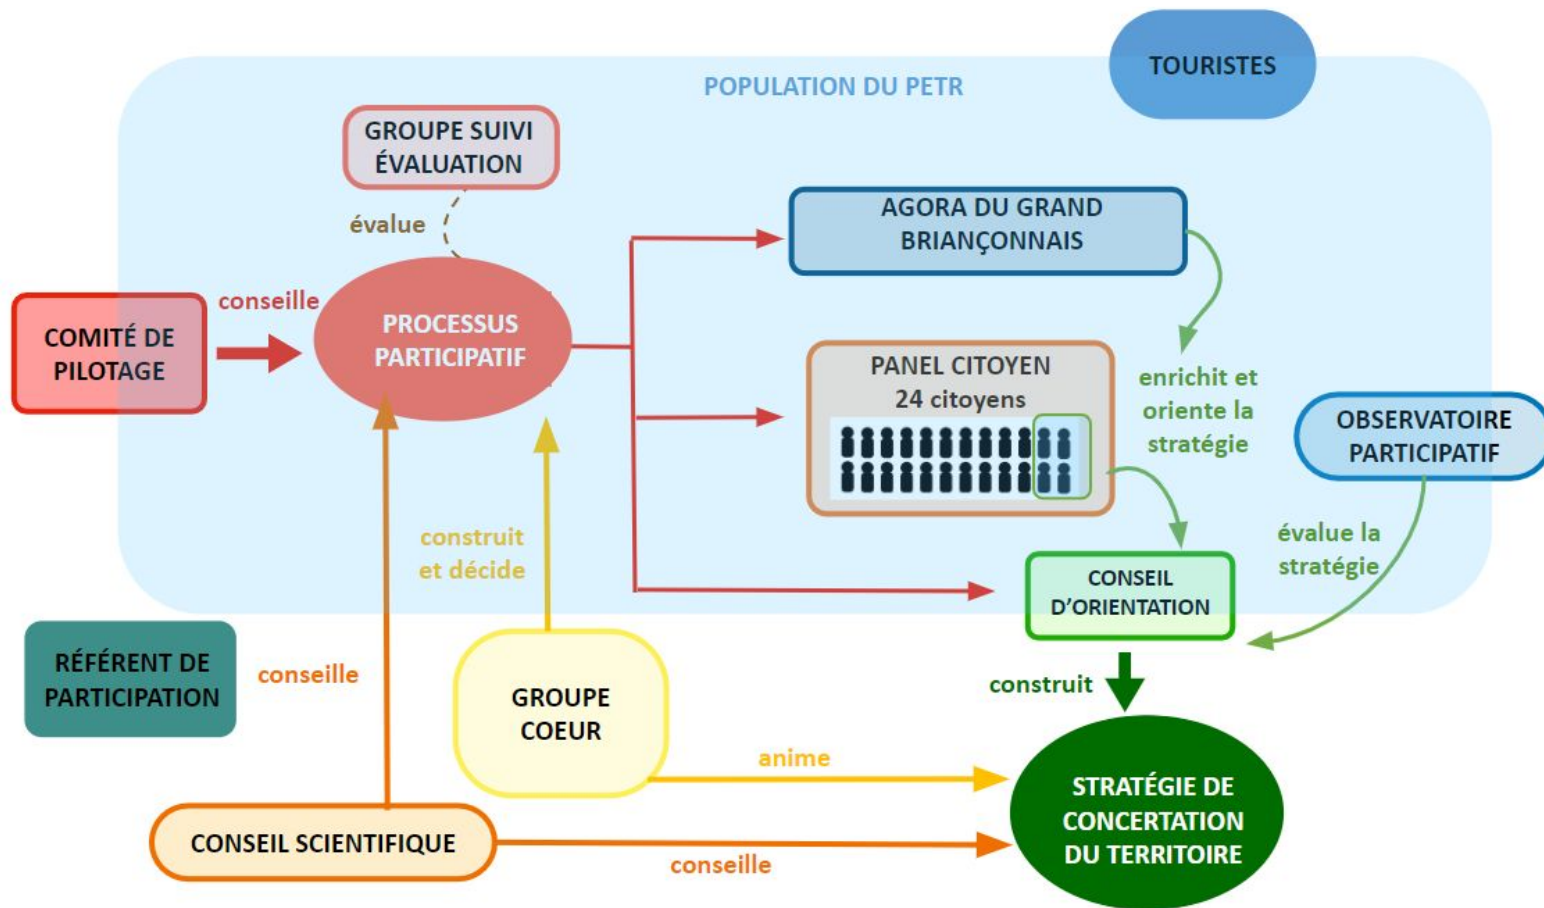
TOURISTES

POPULATION DU PETR

GROUPE SUIVI ÉVALUATION

évalue

AGORA DU GRAND BRIANÇONNAIS

COMITÉ DE PILOTAGE

conseille

PROCESSUS PARTICIPATIF

PANEL CITOYEN
24 citoyens

enrichit et oriente la stratégie

OBSERVATOIRE PARTICIPATIF

évalue la stratégie

construit et décide

CONSEIL D'ORIENTATION

RÉFÉRENT DE PARTICIPATION

conseille

GROUPE COEUR

construit

anime

STRATÉGIE DE CONCERTATION DU TERRITOIRE

CONSEIL SCIENTIFIQUE

conseille